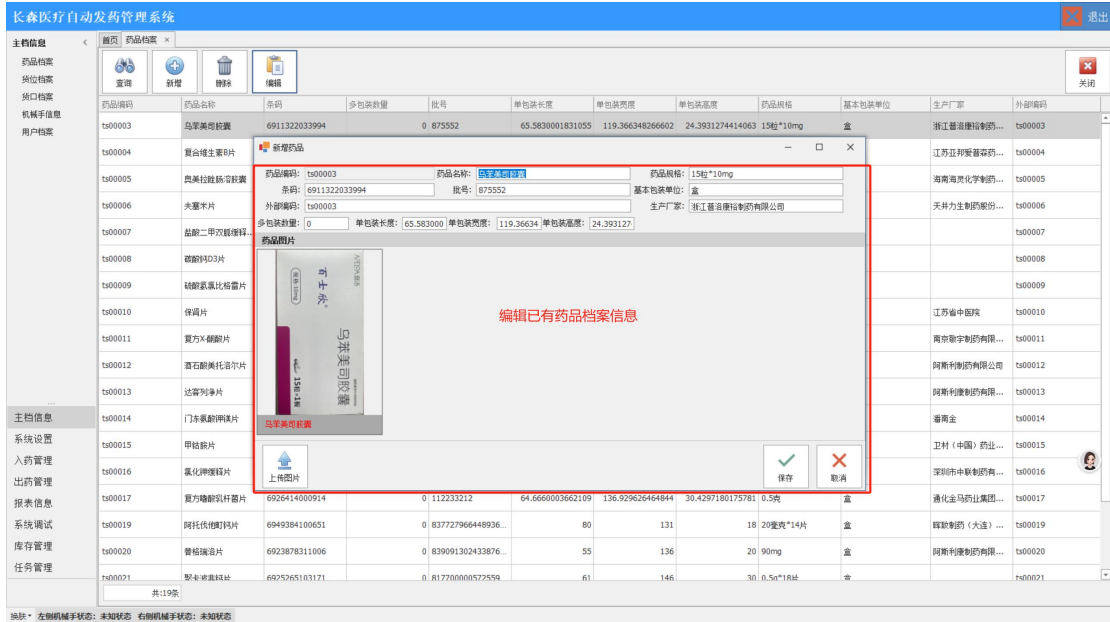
长森医疗自动发药管理系统

退出

主档信息

药品档案
货位档案
货口档案
机械手信息
用户档案

首页 药品档案 ×

查询 新增 删除 编辑

关闭

| 药品编码 | 药品名称 | 条码 | 多包装数量 | 批号 | 单包装长度 | 单包装宽度 | 单包装高度 | 药品规格 | 基本包装单位 | 生产厂家 | 外部编码 |
|---|---|---|---|---|---|---|---|---|---|---|---|
| ts00003 | 乌苯美司胶囊 | 6911322033994 | 0 | 875552 | 65.5830001831055 | 119.366348266602 | 24.3931274414063 | 15粒*10mg | 盒 | 浙江普洛康裕制药... | ts00003 |
| ts00004 | 复合维生素B片 | | | | | | | | | 江苏亚邦爱普森药... | ts00004 |
| ts00005 | 奥美拉唑肠溶胶囊 | | | | | | | | | 海南海灵化学制药... | ts00005 |
| ts00006 | 夫塞米片 | | | | | | | | | 天共力生制药股份... | ts00006 |
| ts00007 | 盐酸二甲双胍缓释... | | | | | | | | | | ts00007 |
| ts00008 | 碳酸钙D3片 | | | | | | | | | | ts00008 |
| ts00009 | 硝酸氨氯比格雷片 | | | | | | | | | | ts00009 |
| ts00010 | 保肾片 | | | | | | | | | 江苏省中医院 | ts00010 |
| ts00011 | 复方X-酮酸片 | | | | | | | | | 南京鼓宇制药有限... | ts00011 |
| ts00012 | 酒石酸美托洛尔片 | | | | | | | | | 阿斯利制药有限公司 | ts00012 |
| ts00013 | 达喜列净片 | | | | | | | | | 阿斯利康制药有限... | ts00013 |
| ts00014 | 门冬氨酸钾镁片 | | | | | | | | | 瀚南金 | ts00014 |
| ts00015 | 甲钴胺片 | | | | | | | | | 卫材（中国）药业... | ts00015 |
| ts00016 | 氯化钾缓释片 | | | | | | | | | 深圳市中联制药有... | ts00016 |
| ts00017 | 复方嗜酸乳杆菌片 | 6926414000914 | 0 | 112233212 | 64.6660003662109 | 136.929626464844 | 30.4297180175781 | 0.5克 | | 通化金马药业集团... | ts00017 |
| ts00019 | 阿托伐他汀钙片 | 6949384100651 | 0 | 837727966448936... | 80 | 131 | 18 | 20毫克*14片 | 盒 | 辉歌制药（大连）... | ts00019 |
| ts00020 | 替格瑞洛片 | 6923878311006 | 0 | 839091302433876... | 55 | 136 | 20 | 90mg | 盒 | 阿斯利康制药有限... | ts00020 |
| ts00021 | 聚卡波非钙片 | 6925265103171 | 0 | 817700000572559... | 61 | 146 | 30 | 0.5g*18片 | 盒 | | ts00021 |

共:19条

主档信息
系统设置
入药管理
出药管理
报表信息
系统调试
库存管理
任务管理

新增药品

药品编码: ts00003 药品名称: 乌苯美司胶囊 药品规格: 15粒*10mg
条码: 6911322033994 批号: 875552 基本包装单位: 盒
外部编码: ts00003 生产厂家: 浙江普洛康裕制药有限公司
多包装数量: 0 单包装长度: 65.583000 单包装宽度: 119.36634 单包装高度: 24.393127

药品图片

百士欣
乌苯美司胶囊
15粒×1板
乌苯美司胶囊

编辑已有药品档案信息

上传图片 保存 取消

换肤 ▾ 左侧机械手状态: 未知状态 右侧机械手状态: 未知状态